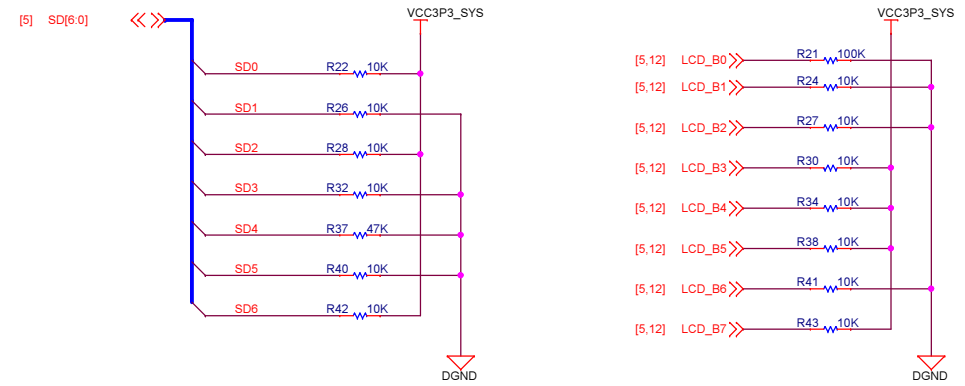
[5] SD[6:0]

VCC3P3_SYS

SD0 R22 10K
SD1 R26 10K
SD2 R28 10K
SD3 R32 10K
SD4 R37 47K
SD5 R40 10K
SD6 R42 10K

DGND

VCC3P3_SYS

[5,12] LCD_B0 R21 100K
[5,12] LCD_B1 R24 10K
[5,12] LCD_B2 R27 10K
[5,12] LCD_B3 R30 10K
[5,12] LCD_B4 R34 10K
[5,12] LCD_B5 R38 10K
[5,12] LCD_B6 R41 10K
[5,12] LCD_B7 R43 10K

DGND